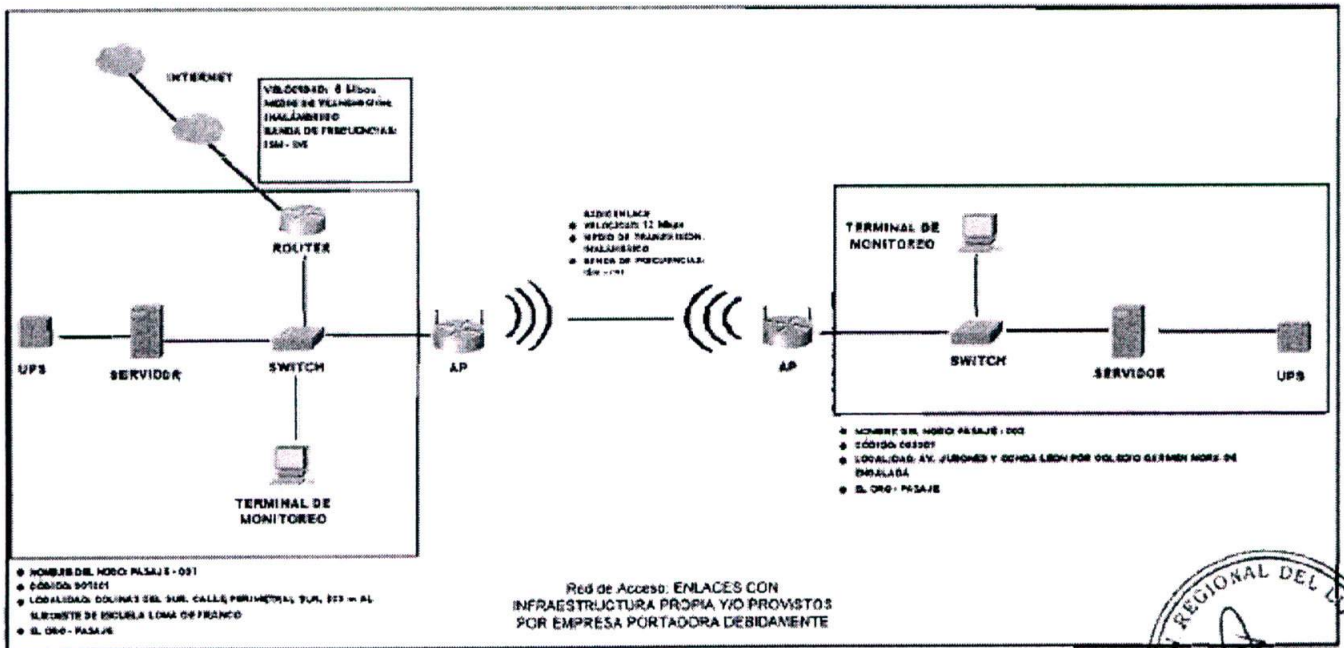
INTERNET

VELOCIDAD: 6 Mbps
MEDIO DE TRANSMISIÓN: INALÁMBRICO
BANDA DE FRECUENCIAS: ISM - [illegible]

ROUTER

UPS

SERVIDOR

SWITCH

TERMINAL DE MONITOREO

AP

RADIOENLACE
VELOCIDAD: 12 Mbps
MEDIO DE TRANSMISIÓN: INALÁMBRICO
BANDA DE FRECUENCIAS: ISM - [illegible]

AP

TERMINAL DE MONITOREO

SWITCH

SERVIDOR

UPS

NOMBRE DEL NODO: PASAJE - 002
CÓDIGO: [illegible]
LOCALIDAD: AV. JUBONES Y ONDA LEON POR COLEGIO CARMEN MORA DE ENCALADA
EL ORO - PASAJE

NOMBRE DEL NODO: PASAJE - 001
CÓDIGO: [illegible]
LOCALIDAD: COLINAS DEL SUR, CALLE PERIMETRAL SUR, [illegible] AL SUROESTE DE ESCUELA LOMA DE FRANCO
EL ORO - PASAJE

Red de Acceso: ENLACES CON INFRAESTRUCTURA PROPIA Y/O PROVISTOS POR EMPRESA PORTADORA DEBIDAMENTE

REGIONAL DEL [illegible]